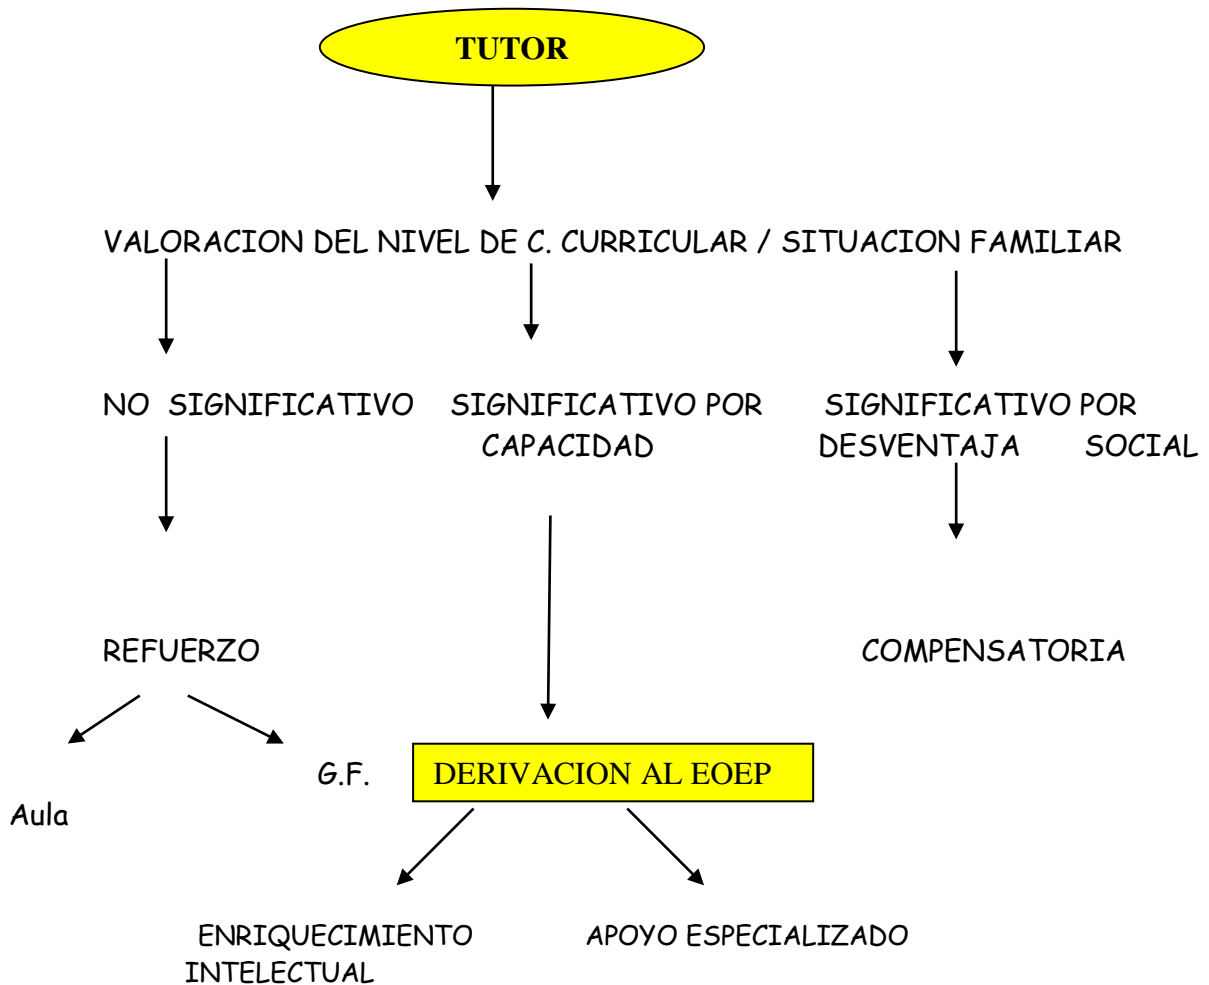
TUTOR

VALORACION DEL NIVEL DE C. CURRICULAR / SITUACION FAMILIAR

NO SIGNIFICATIVO

SIGNIFICATIVO POR CAPACIDAD

SIGNIFICATIVO POR DESVENTAJA SOCIAL

REFUERZO

COMPENSATORIA

G.F.

DERIVACION AL EOEP

Aula

ENRIQUECIMIENTO INTELECTUAL

APOYO ESPECIALIZADO